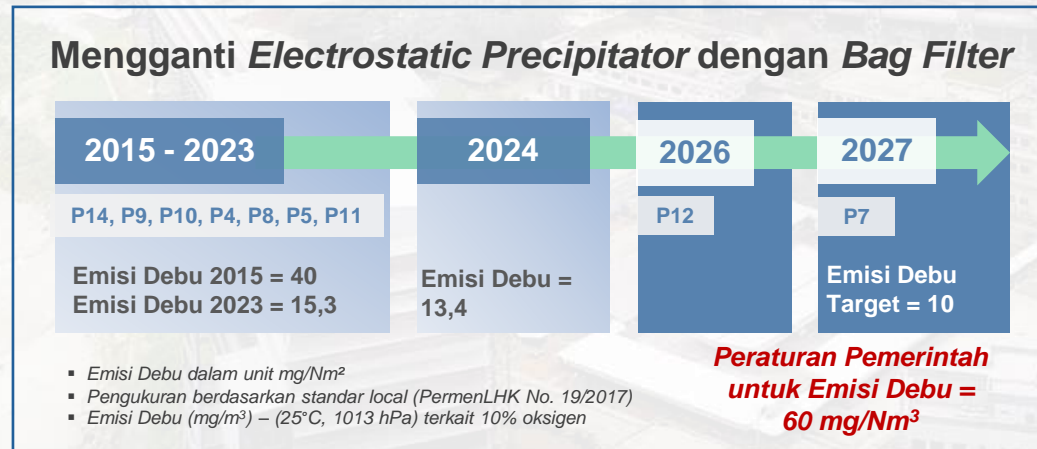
Mengganti *Electrostatic Precipitator* dengan *Bag Filter*

2015 - 2023

P14, P9, P10, P4, P8, P5, P11

Emisi Debu 2015 = 40
Emisi Debu 2023 = 15,3

2024

Emisi Debu = 13,4

2026

P12

2027

P7

Emisi Debu Target = 10

- Emisi Debu dalam unit mg/Nm²
- Pengukuran berdasarkan standar local (PermenLHK No. 19/2017)
- Emisi Debu (mg/m³) – (25°C, 1013 hPa) terkait 10% oksigen

Peraturan Pemerintah untuk Emisi Debu = 60 mg/Nm³